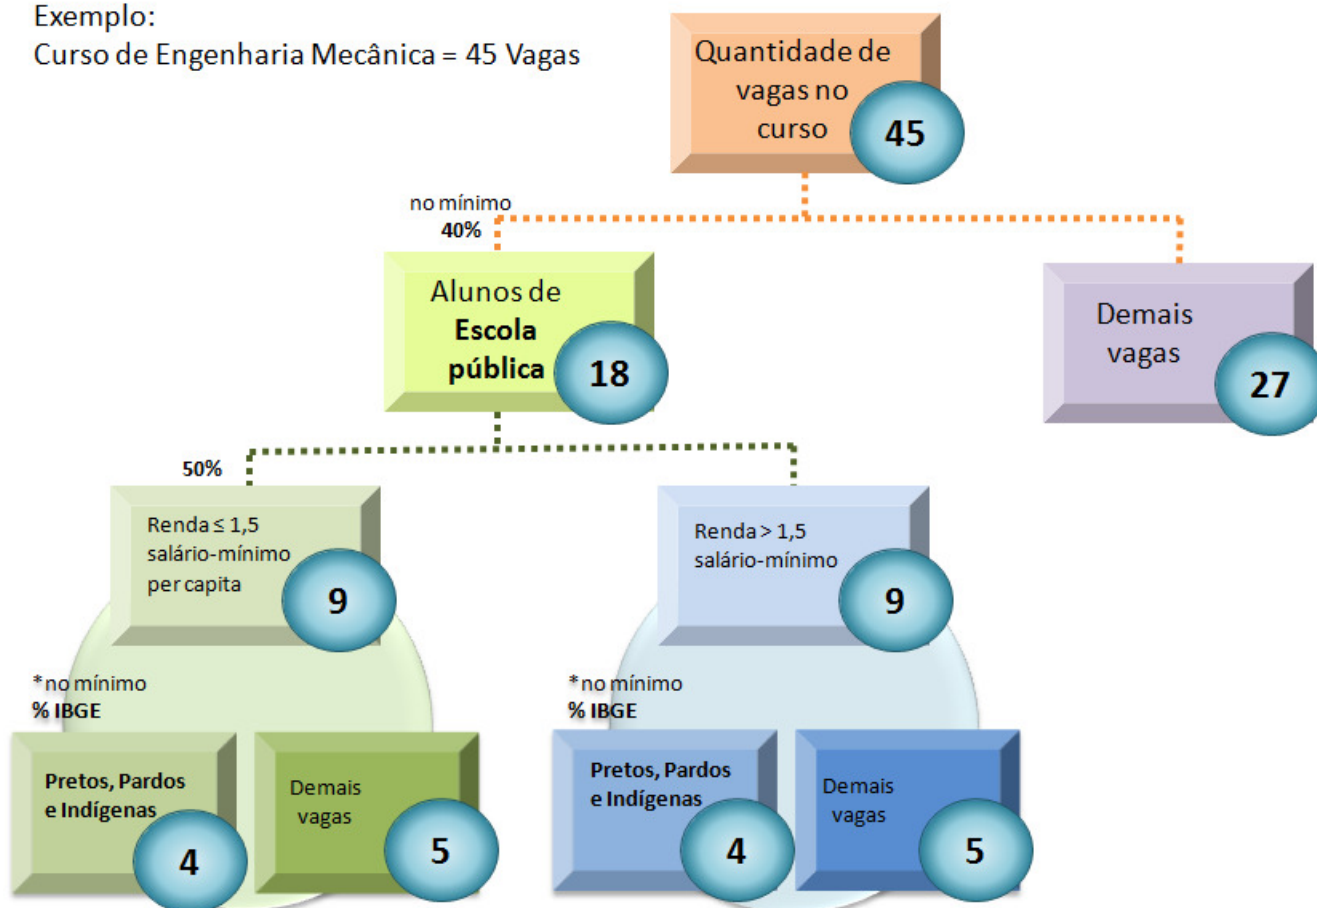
Exemplo:
Curso de Engenharia Mecânica = 45 Vagas

Quantidade de vagas no curso 45

no mínimo 40%

Alunos de **Escola pública** 18

Demais vagas 27

50%

Renda ≤ 1,5 salário-mínimo per capita 9

Renda > 1,5 salário-mínimo 9

*no mínimo
% IBGE

Pretos, Pardos e Indígenas 4

Demais vagas 5

*no mínimo
% IBGE

Pretos, Pardos e Indígenas 4

Demais vagas 5